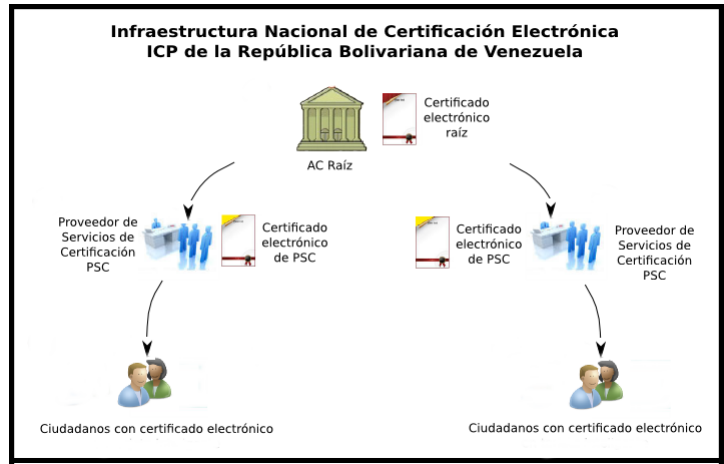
Infraestructura Nacional de Certificación Electrónica
ICP de la República Bolivariana de Venezuela

Certificado electrónico raíz

AC Raíz

Proveedor de Servicios de Certificación PSC

Certificado electrónico de PSC

Certificado electrónico de PSC

Proveedor de Servicios de Certificación PSC

Ciudadanos con certificado electrónico

Ciudadanos con certificado electrónico